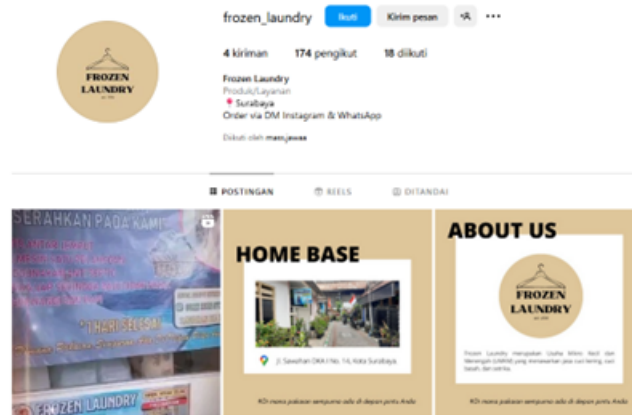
frozen_laundry Ikuti Kirim pesan +A ···

4 kiriman 174 pengikut 18 diikuti

Frozen Laundry
Produk/Layanan
Surabaya
Order via DM Instagram & WhatsApp

Diikuti oleh mas.jawaa

FROZEN LAUNDRY

POSTINGAN REELS DITANDAI

SERAHKAN PADA KAMI
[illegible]
FROZEN LAUNDRY

HOME BASE
Jl. Sawahan DKA I No. 14, Kota Surabaya.
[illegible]

ABOUT US
FROZEN LAUNDRY
Frozen Laundry merupakan Usaha Mikro Kecil dan Menengah (UMKM) yang menawarkan jasa cuci kering, cuci basah, dan setrika.
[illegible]